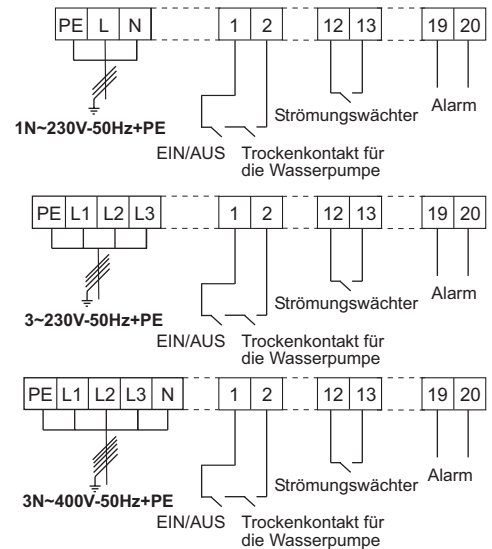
| PE | L | N |
|---|---|---|

| 1 | 2 |
|---|---|

| 12 | 13 |
|---|---|

| 19 | 20 |
|---|---|

1N~230V-50Hz+PE

Strömungswächter

Alarm

EIN/AUS Trockenkontakt für die Wasserpumpe

| PE | L1 | L2 | L3 |
|---|---|---|---|

| 1 | 2 |
|---|---|

| 12 | 13 |
|---|---|

| 19 | 20 |
|---|---|

3~230V-50Hz+PE

Strömungswächter

Alarm

EIN/AUS Trockenkontakt für die Wasserpumpe

| PE | L1 | L2 | L3 | N |
|---|---|---|---|---|

| 1 | 2 |
|---|---|

| 12 | 13 |
|---|---|

| 19 | 20 |
|---|---|

3N~400V-50Hz+PE

Strömungswächter

Alarm

EIN/AUS Trockenkontakt für die Wasserpumpe